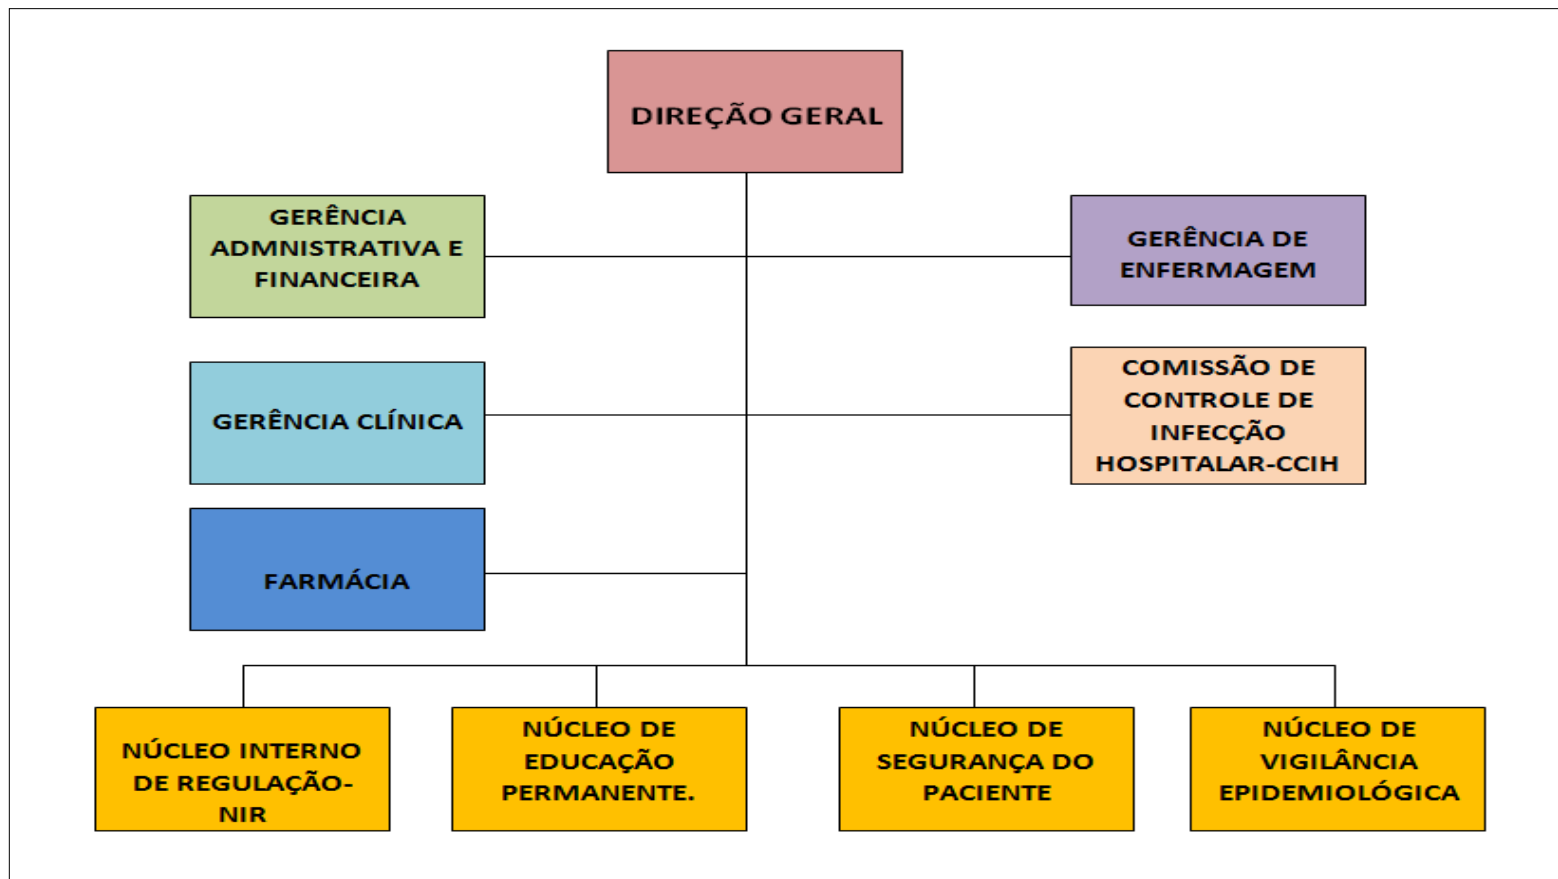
DIREÇÃO GERAL

GERÊNCIA ADMNISTRATIVA E FINANCEIRA

GERÊNCIA DE ENFERMAGEM

GERÊNCIA CLÍNICA

COMISSÃO DE CONTROLE DE INFECÇÃO HOSPITALAR-CCIH

FARMÁCIA

NÚCLEO INTERNO DE REGULAÇÃO-NIR

NÚCLEO DE EDUCAÇÃO PERMANENTE.

NÚCLEO DE SEGURANÇA DO PACIENTE

NÚCLEO DE VIGILÂNCIA EPIDEMIOLÓGICA